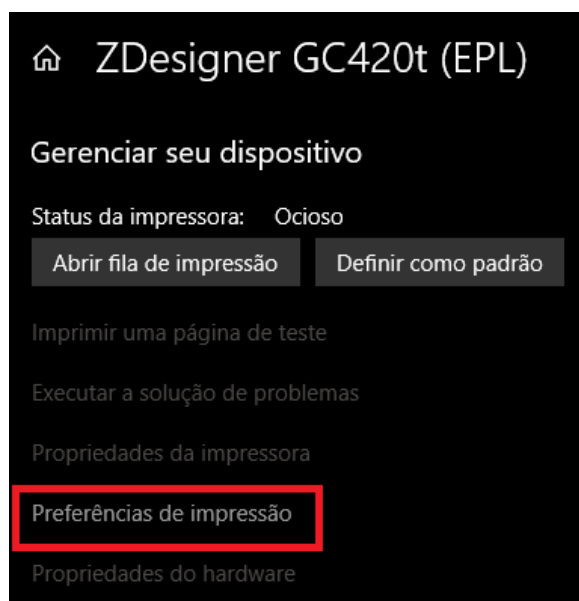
ZDesigner GC420t (EPL)

Gerenciar seu dispositivo

Status da impressora: Ocioso

Abrir fila de impressão

Definir como padrão

Imprimir uma página de teste

Executar a solução de problemas

Propriedades da impressora

Preferências de impressão

Propriedades do hardware